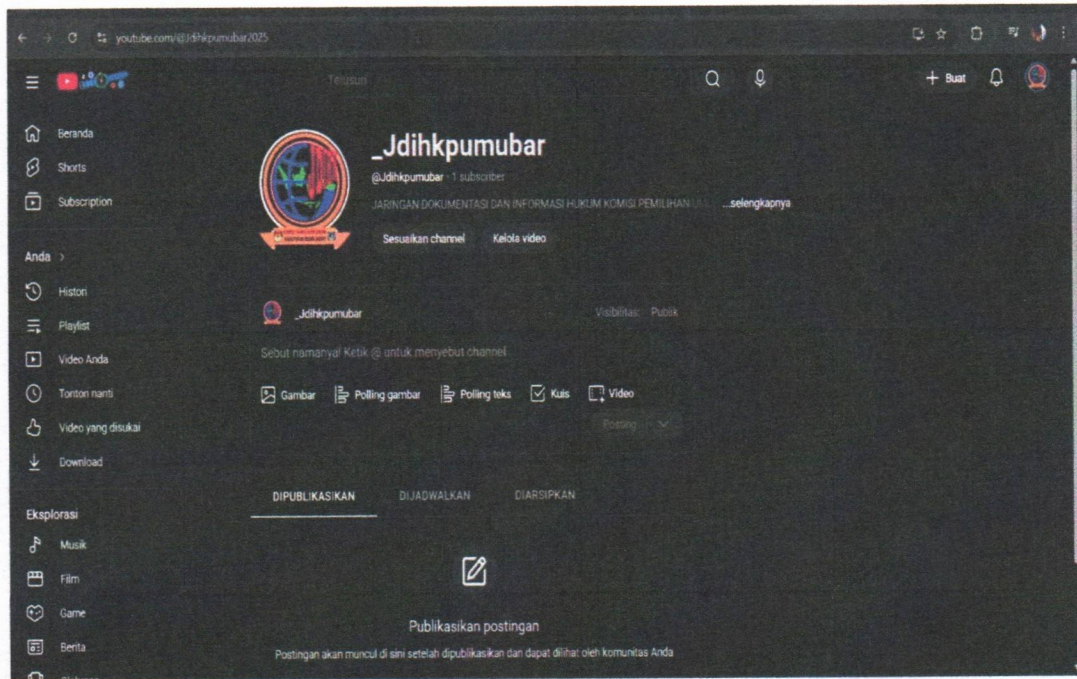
youtube.com/@Jdihkpumubar2025

Telusuri

+ Buat

Beranda
Shorts
Subscription

Anda >
Histori
Playlist
Video Anda
Tonton nanti
Video yang disukai
Download

Eksplorasi
Musik
Film
Game
Berita

_Jdihkpumubar
@Jdihkpumubar · 1 subscriber
JARINGAN DOKUMENTASI DAN INFORMASI HUKUM KOMISI PEMILIHAN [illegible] ...selengkapnya
Sesuaikan channel
Kelola video

_Jdihkpumubar
Visibilitas: Publik
Sebut namanya! Ketik @ untuk menyebut channel
Gambar
Polling gambar
Polling teks
Kuis
Video
Posting

DIPUBLIKASIKAN
DIJADWALKAN
DIARSIPKAN

Publikasikan postingan
Postingan akan muncul di sini setelah dipublikasikan dan dapat dilihat oleh komunitas Anda